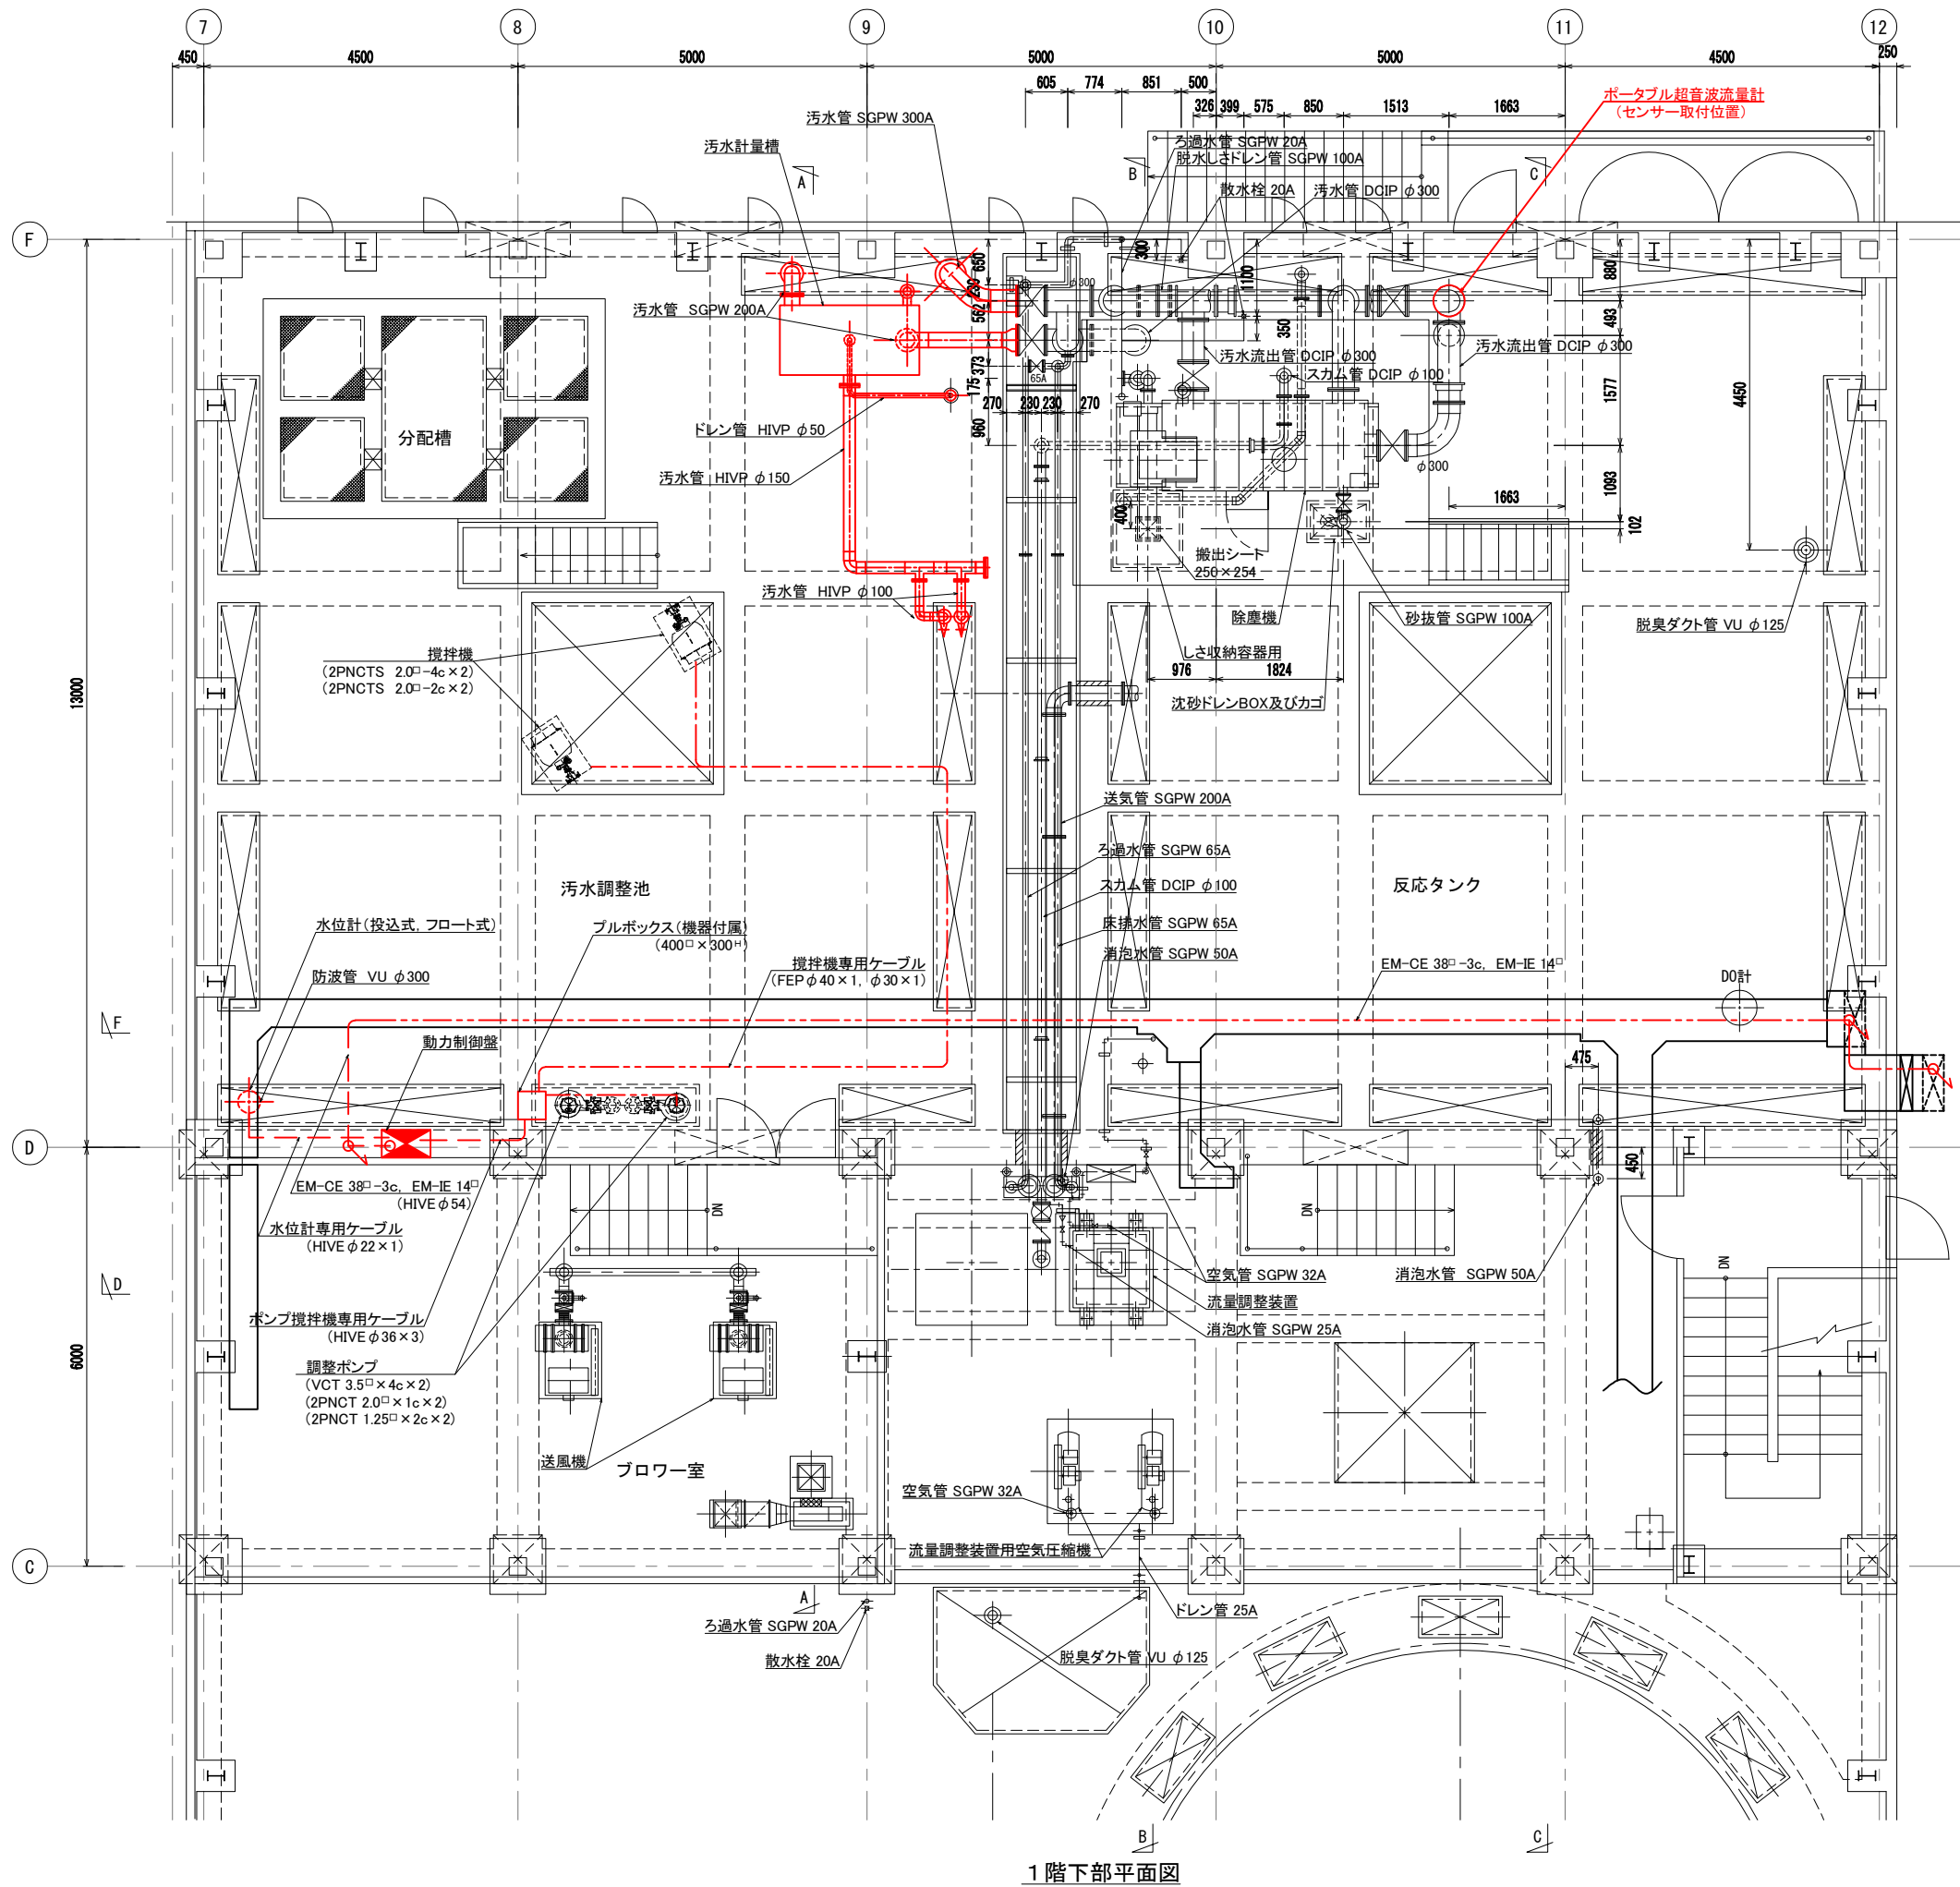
7
8
9
10
11
12
450
4500
5000
5000
5000
4500
250
605
774
851
500
326
399
575
850
1513
1663
ポータブル超音波流量計
（センサー取付位置）
汚水管 SGPW 300A
汚水計量槽
A
ろ過水管 SGPW 20A
脱水しさドレン管 SGPW 100A
B
C
散水栓 20A
汚水管 DCIP φ300
F
300
650
1100
880
汚水管 SGPW 200A
350
493
汚水流出管 DCIP φ300
汚水流出管 DCIP φ300
スカム管 DCIP φ100
分配槽
ドレン管 HIVP φ50
汚水管 HIVP φ150
175
373
270
230
230
270
960
1577
4450
φ300
1093
1663
102
400
搬出シート
250×254
汚水管 HIVP φ100
除塵機
砂抜管 SGPW 100A
脱臭ダクト管 VU φ125
撹拌機
（2PNCTS 2.0□−4c×2）
（2PNCTS 2.0□−2c×2）
しさ収納容器用
976
1824
沈砂ドレンBOX及びカゴ
13000
送気管 SGPW 200A
ろ過水管 SGPW 65A
スカム管 DCIP φ100
汚水調整池
反応タンク
床排水管 SGPW 65A
水位計（投込式, フロート式）
プルボックス（機器付属）
（400□×300H）
消泡水管 SGPW 50A
防波管 VU φ300
撹拌機専用ケーブル
（FEP φ40×1, φ30×1）
EM−CE 38□−3c, EM−IE 14□
DO計
F
動力制御盤
475
D
450
EM−CE 38□−3c, EM−IE 14□
（HIVE φ54）
水位計専用ケーブル
（HIVE φ22×1）
DN
DN
DN
D
空気管 SGPW 32A
消泡水管 SGPW 50A
流量調整装置
ポンプ撹拌機専用ケーブル
（HIVE φ36×3）
消泡水管 SGPW 25A
6000
調整ポンプ
（VCT 3.5□×4c×2）
（2PNCT 2.0□×1c×2）
（2PNCT 1.25□×2c×2）
送風機
ブロワー室
空気管 SGPW 32A
流量調整装置用空気圧縮機
C
A
ろ過水管 SGPW 20A
ドレン管 25A
散水栓 20A
脱臭ダクト管 VU φ125
B
C
1階下部平面図